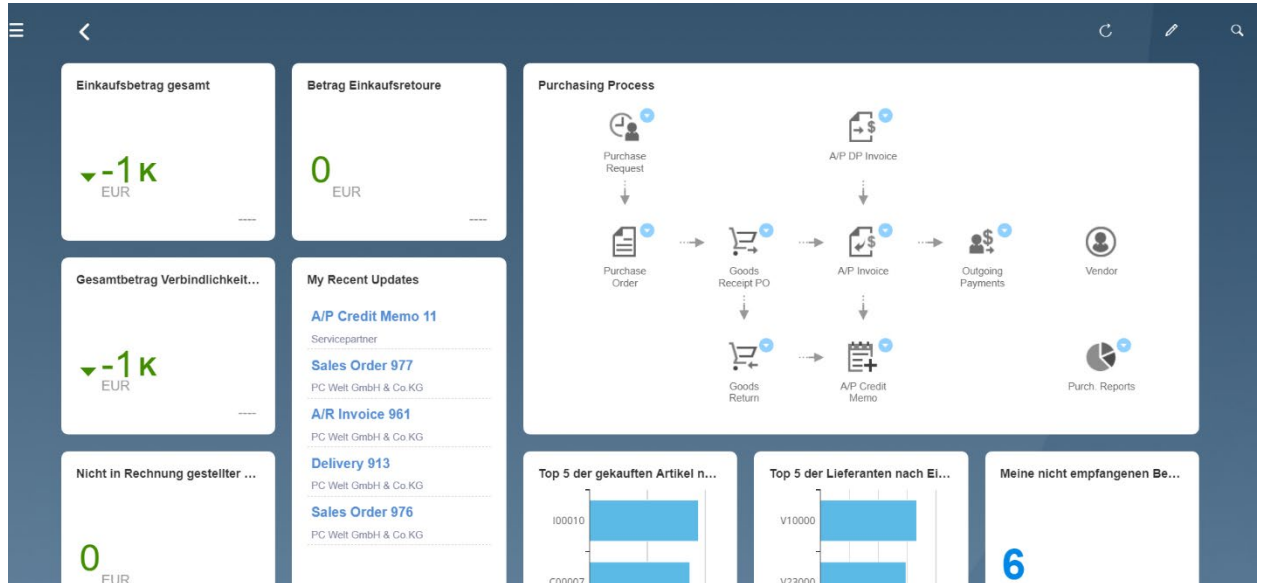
Einkaufsbetrag gesamt

-1 K
EUR
----

Betrag Einkaufsretoure

0
EUR
----

Purchasing Process

Purchase Request

A/P DP Invoice

Purchase Order

Goods Receipt PO

A/P Invoice

Outgoing Payments

Vendor

Goods Return

A/P Credit Memo

Purch. Reports

Gesamtbetrag Verbindlichkeit...

-1 K
EUR
----

My Recent Updates

A/P Credit Memo 11
Servicepartner

Sales Order 977
PC Welt GmbH & Co.KG

A/R Invoice 961
PC Welt GmbH & Co.KG

Delivery 913
PC Welt GmbH & Co.KG

Sales Order 976
PC Welt GmbH & Co.KG

Nicht in Rechnung gestellter ...

0
EUR

Top 5 der gekauften Artikel n...

I00010
C00007

Top 5 der Lieferanten nach Ei...

V10000
V23000

Meine nicht empfangenen Be...

6